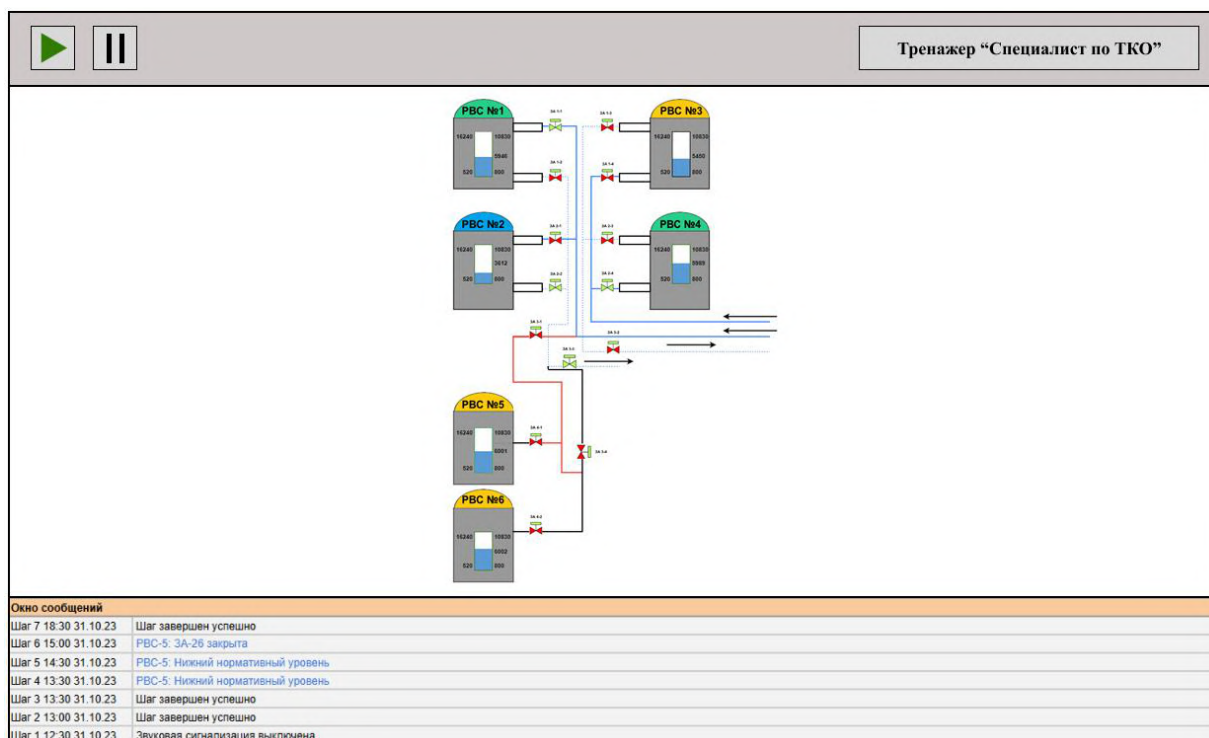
Тренажер "Специалист по ТКО"

РВС №1
16240
10830
5540
520
800

ЗА 1-1
ЗА 1-2
ЗА 1-3
ЗА 1-4

РВС №3
16240
10830
5450
520
800

РВС №2
16240
10830
3612
520
800

ЗА 2-1
ЗА 2-2
ЗА 2-3
ЗА 2-4

РВС №4
16240
10830
5989
520
800

ЗА 3-1
ЗА 3-2
ЗА 3-3

РВС №5
16240
10830
6001
520
800

ЗА 4-1
ЗА 3-4

РВС №6
16240
10830
6002
520
800

ЗА 4-2

Окно сообщений

| | |
|---|---|
| Шаг 7 18:30 31.10.23 | Шаг завершен успешно |
| Шаг 6 15:00 31.10.23 | РВС-5: ЗА-26 закрыта |
| Шаг 5 14:30 31.10.23 | РВС-5: Нижний нормативный уровень |
| Шаг 4 13:30 31.10.23 | РВС-5: Нижний нормативный уровень |
| Шаг 3 13:30 31.10.23 | Шаг завершен успешно |
| Шаг 2 13:00 31.10.23 | Шаг завершен успешно |
| Шаг 1 12:30 31.10.23 | Звуковая сигнализация выключена |